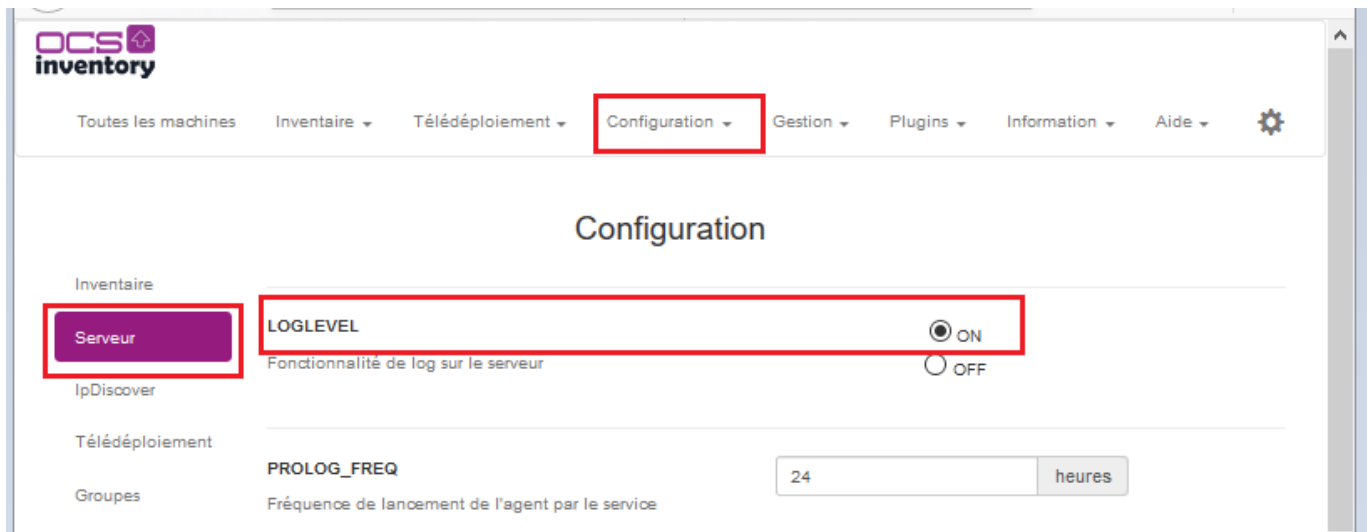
OCS inventory

Toutes les machines Inventaire Télédéploiement Configuration Gestion Plugins Information Aide

Configuration

Inventaire

Serveur

IpDiscover

Télédéploiement

Groupes

LOGLEVEL
Fonctionnalité de log sur le serveur

ON
OFF

PROLOG_FREQ
Fréquence de lancement de l'agent par le service

24 heures